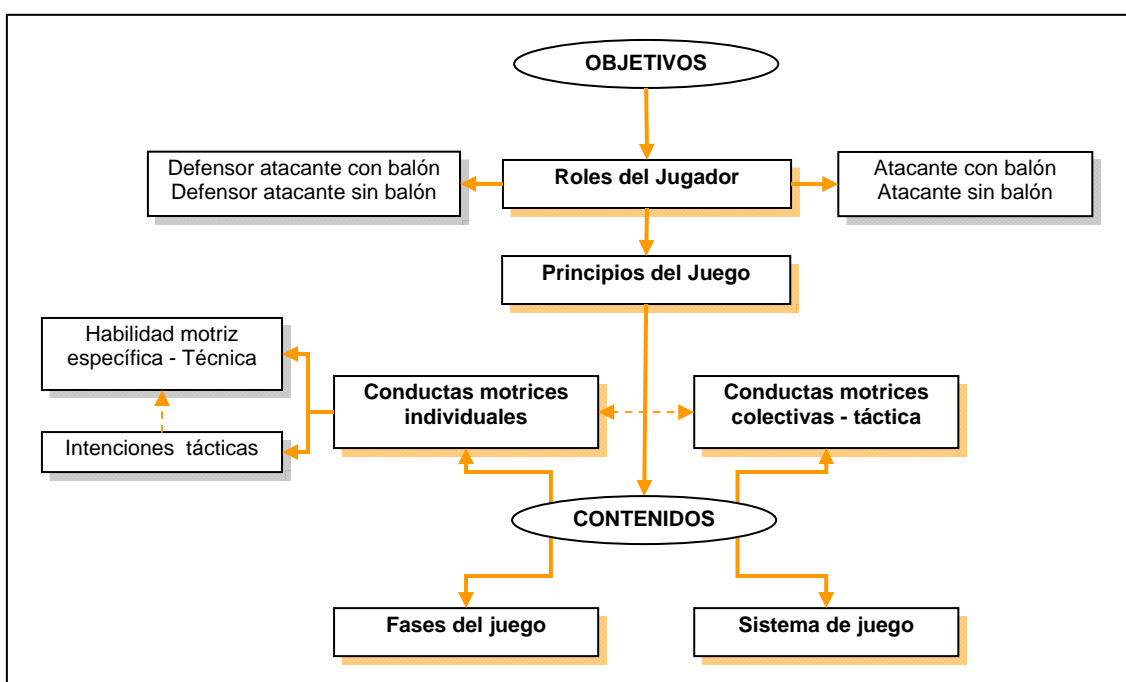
OBJETIVOS

Defensor atacante con balón
Defensor atacante sin balón

Roles del Jugador

Atacante con balón
Atacante sin balón

Principios del Juego

Habilidad motriz específica - Técnica

Intenciones tácticas

Conductas motrices individuales

Conductas motrices colectivas - táctica

CONTENIDOS

Fases del juego

Sistema de juego